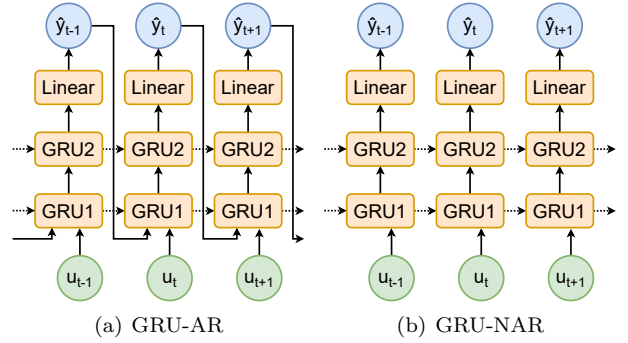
$\hat{y}_{t-1}$ $\hat{y}_t$ $\hat{y}_{t+1}$

Linear Linear Linear

GRU2 GRU2 GRU2

GRU1 GRU1 GRU1

$u_{t-1}$ $u_t$ $u_{t+1}$

(a) GRU-AR

$\hat{y}_{t-1}$ $\hat{y}_t$ $\hat{y}_{t+1}$

Linear Linear Linear

GRU2 GRU2 GRU2

GRU1 GRU1 GRU1

$u_{t-1}$ $u_t$ $u_{t+1}$

(b) GRU-NAR